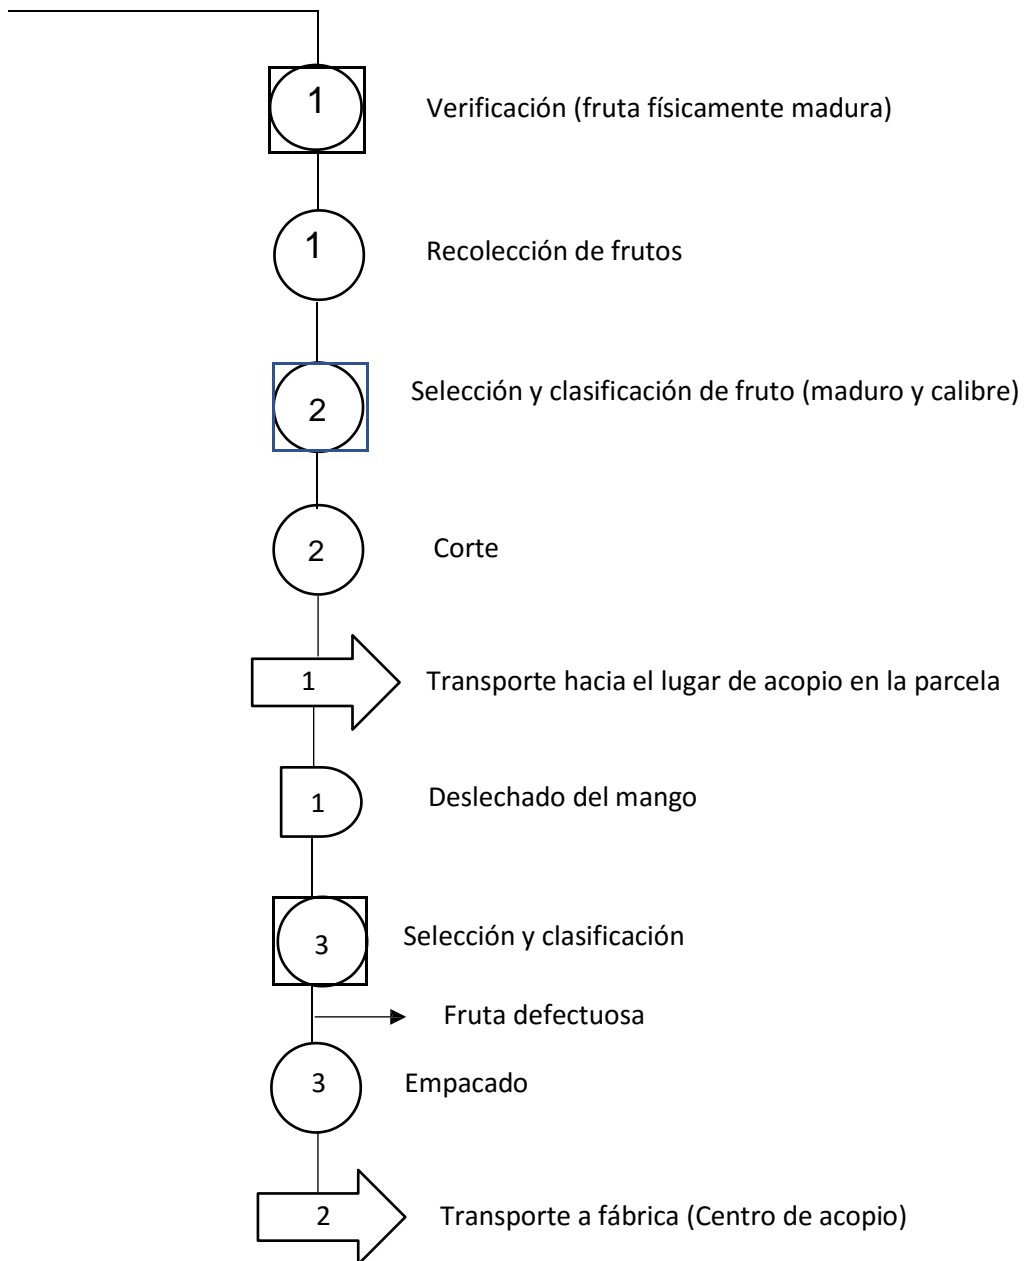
1 Verificación (fruta físicamente madura)

1 Recolección de frutos

2 Selección y clasificación de fruto (maduro y calibre)

2 Corte

1 Transporte hacia el lugar de acopio en la parcela

1 Deslechado del mango

3 Selección y clasificación

Fruta defectuosa

3 Empacado

2 Transporte a fábrica (Centro de acopio)